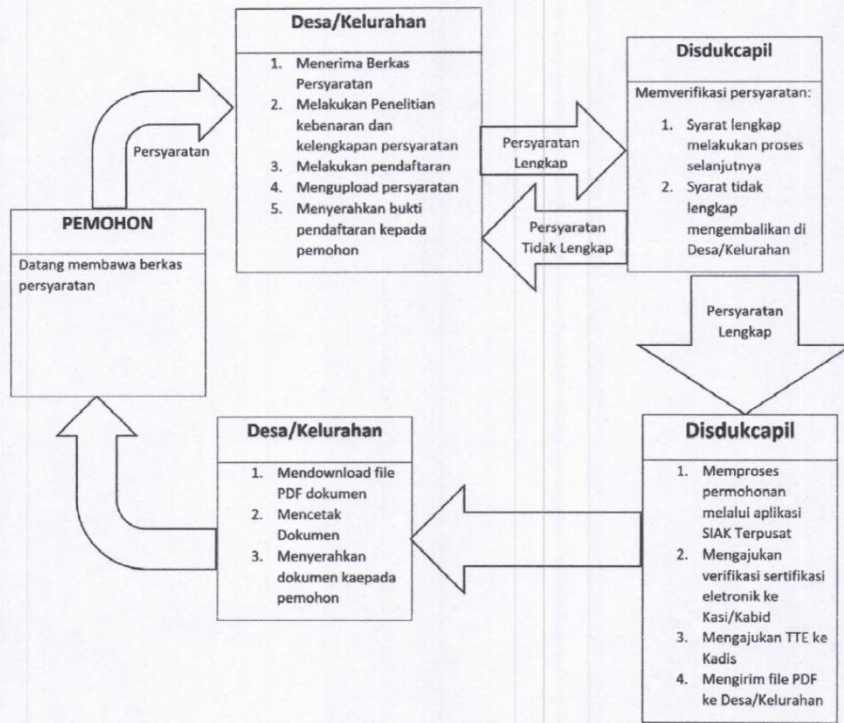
Desa/Kelurahan

1. Menerima Berkas Persyaratan
2. Melakukan Penelitian kebenaran dan kelengkapan persyaratan
3. Melakukan pendaftaran
4. Mengupload persyaratan
5. Menyerahkan bukti pendaftaran kepada pemohon

Persyaratan

PEMOHON

Datang membawa berkas persyaratan

Persyaratan Lengkap

Persyaratan Tidak Lengkap

Disdukcapil

Memverifikasi persyaratan:

1. Syarat lengkap melakukan proses selanjutnya
2. Syarat tidak lengkap mengembalikan di Desa/Kelurahan

Persyaratan Lengkap

Disdukcapil

1. Memproses permohonan melalui aplikasi SIAK Terpusat
2. Mengajukan verifikasi sertifikasi eletronik ke Kasi/Kabid
3. Mengajukan TTE ke Kadis
4. Mengirim file PDF ke Desa/Kelurahan

Desa/Kelurahan

1. Mendownload file PDF dokumen
2. Mencetak Dokumen
3. Menyerahkan dokumen kaepada pemohon